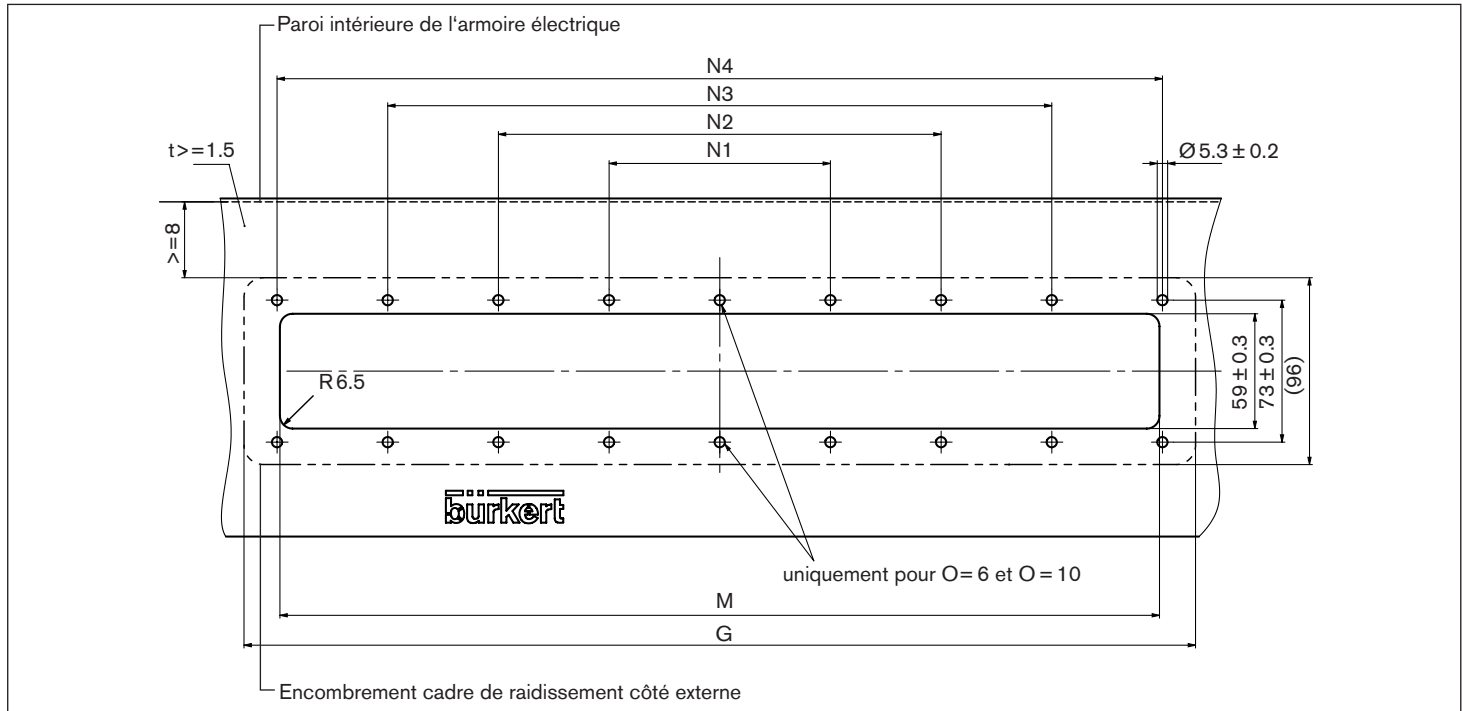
Paroi intérieure de l'armoire électrique

N4

N3

N2

N1

t>=1.5

Ø5.3 ± 0.2

>=8

R6.5

59 ± 0.3

73 ± 0.3

(96)

bürkert

uniquement pour O= 6 et O = 10

M

G

Encombrement cadre de raidissement côté externe